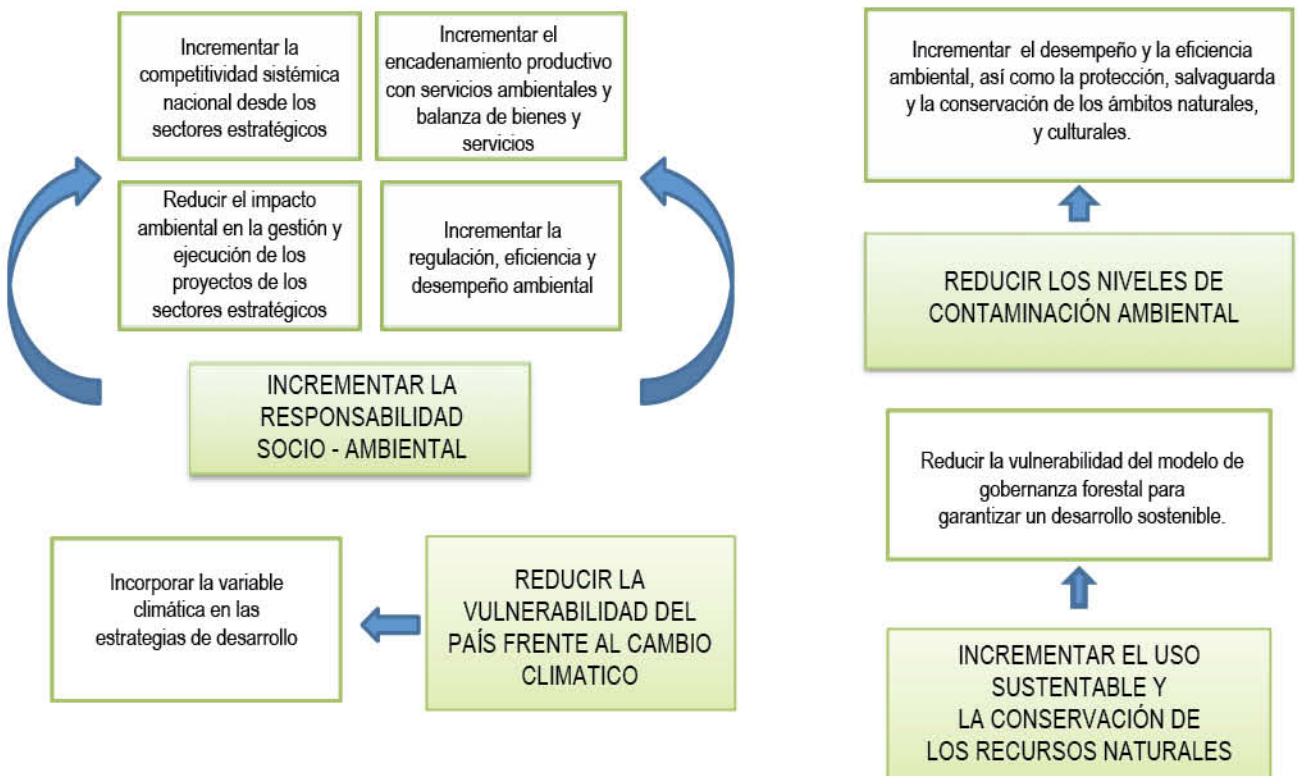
Incrementar la competitividad sistémica nacional desde los sectores estratégicos

Incrementar el encadenamiento productivo con servicios ambientales y balanza de bienes y servicios

Reducir el impacto ambiental en la gestión y ejecución de los proyectos de los sectores estratégicos

Incrementar la regulación, eficiencia y desempeño ambiental

INCREMENTAR LA RESPONSABILIDAD SOCIO - AMBIENTAL

Incorporar la variable climática en las estrategias de desarrollo

REDUCIR LA VULNERABILIDAD DEL PAÍS FRENTE AL CAMBIO CLIMATICO

Incrementar el desempeño y la eficiencia ambiental, así como la protección, salvaguarda y la conservación de los ámbitos naturales, y culturales.

REDUCIR LOS NIVELES DE CONTAMINACIÓN AMBIENTAL

Reducir la vulnerabilidad del modelo de gobernanza forestal para garantizar un desarrollo sostenible.

INCREMENTAR EL USO SUSTENTABLE Y LA CONSERVACIÓN DE LOS RECURSOS NATURALES